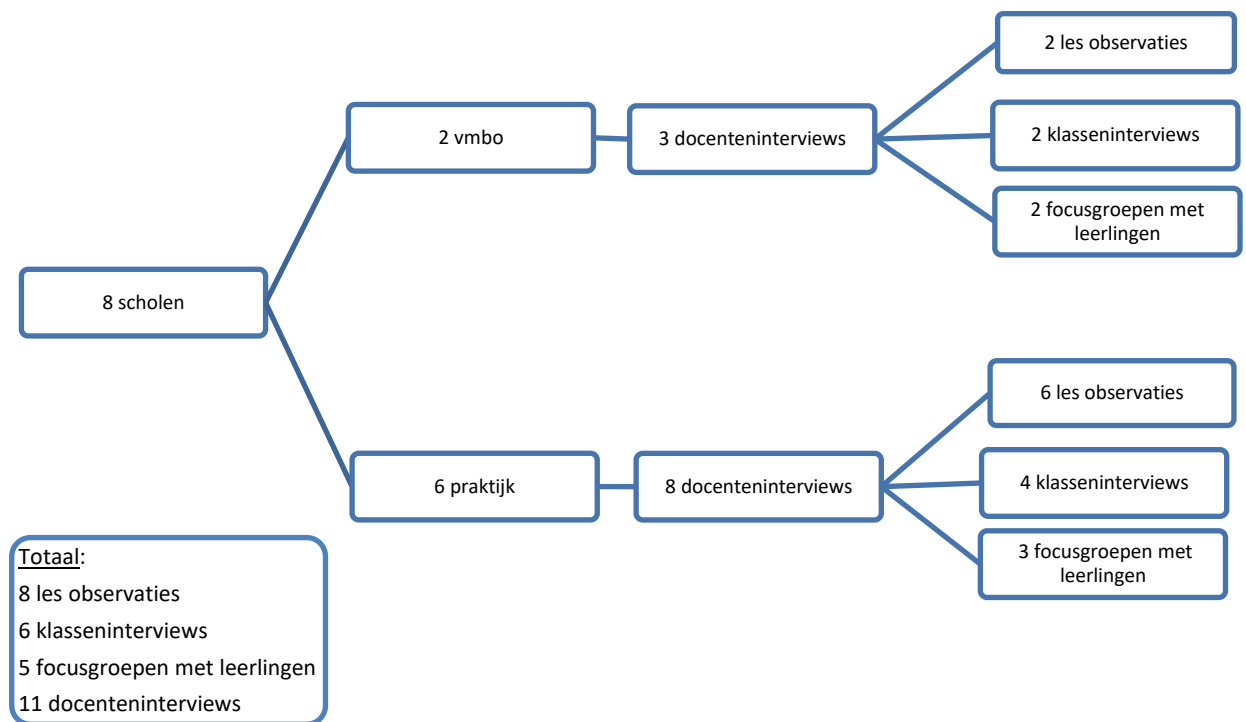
8 scholen

2 vmbo

3 docenteninterviews

2 les observaties

2 klasseninterviews

2 focusgroepen met leerlingen

6 praktijk

8 docenteninterviews

6 les observaties

4 klasseninterviews

3 focusgroepen met leerlingen

Totaal:
8 les observaties
6 klasseninterviews
5 focusgroepen met leerlingen
11 docenteninterviews